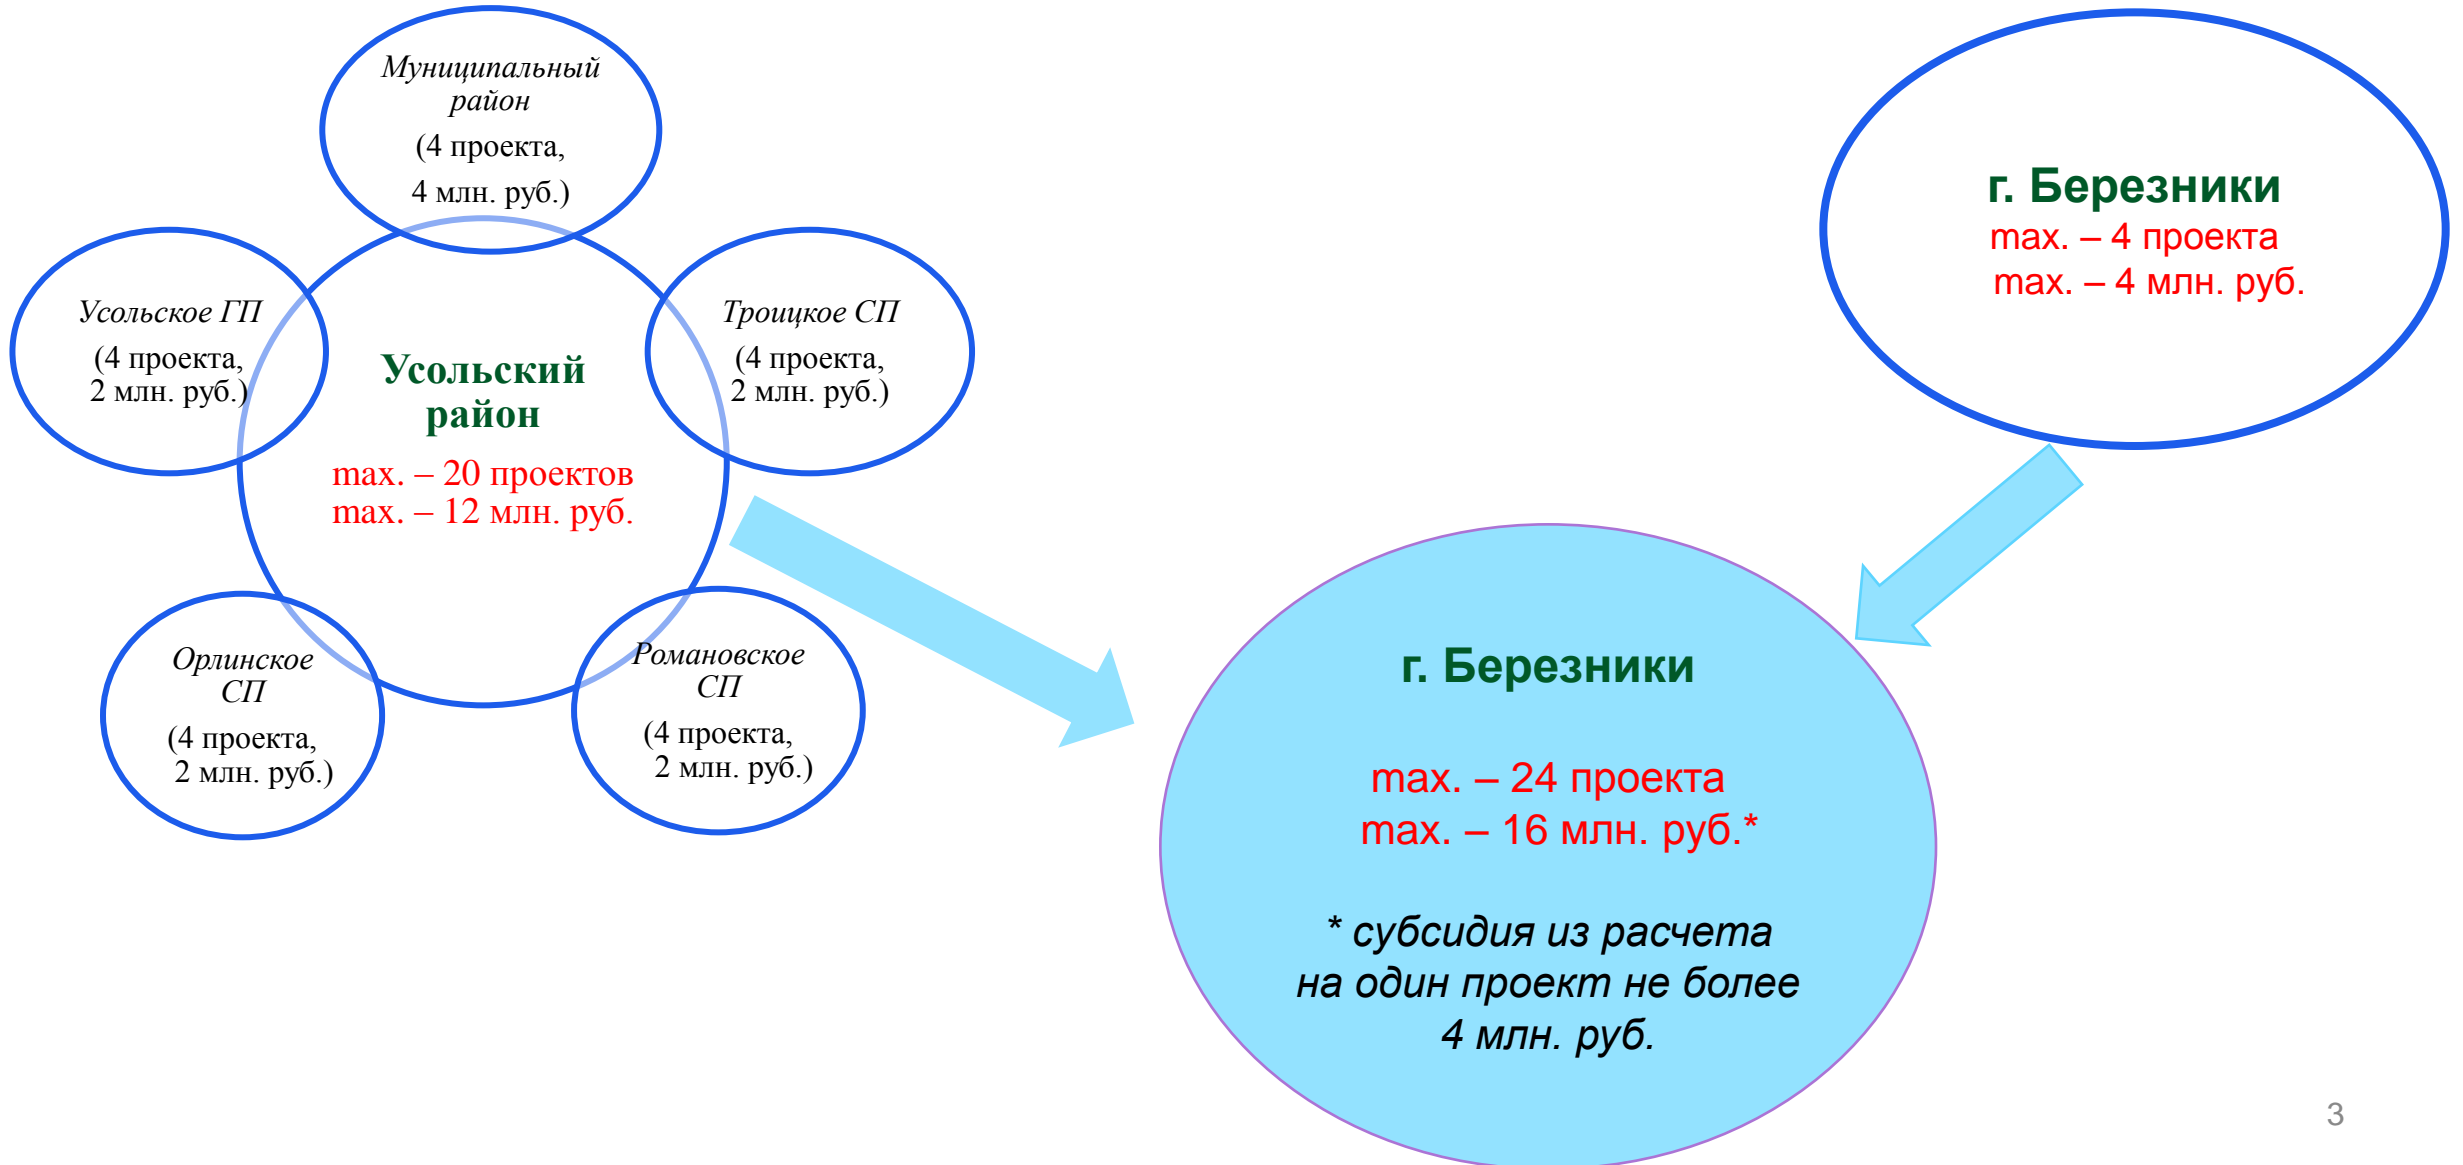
Муниципальный район
(4 проекта,
4 млн. руб.)

Усольское ГП
(4 проекта,
2 млн. руб.)

Усольский район
max. – 20 проектов
max. – 12 млн. руб.

Троицкое СП
(4 проекта,
2 млн. руб.)

Орлинское СП
(4 проекта,
2 млн. руб.)

Романовское СП
(4 проекта,
2 млн. руб.)

г. Березники
max. – 4 проекта
max. – 4 млн. руб.

г. Березники

max. – 24 проекта
max. – 16 млн. руб.*

* субсидия из расчета на один проект не более 4 млн. руб.

3